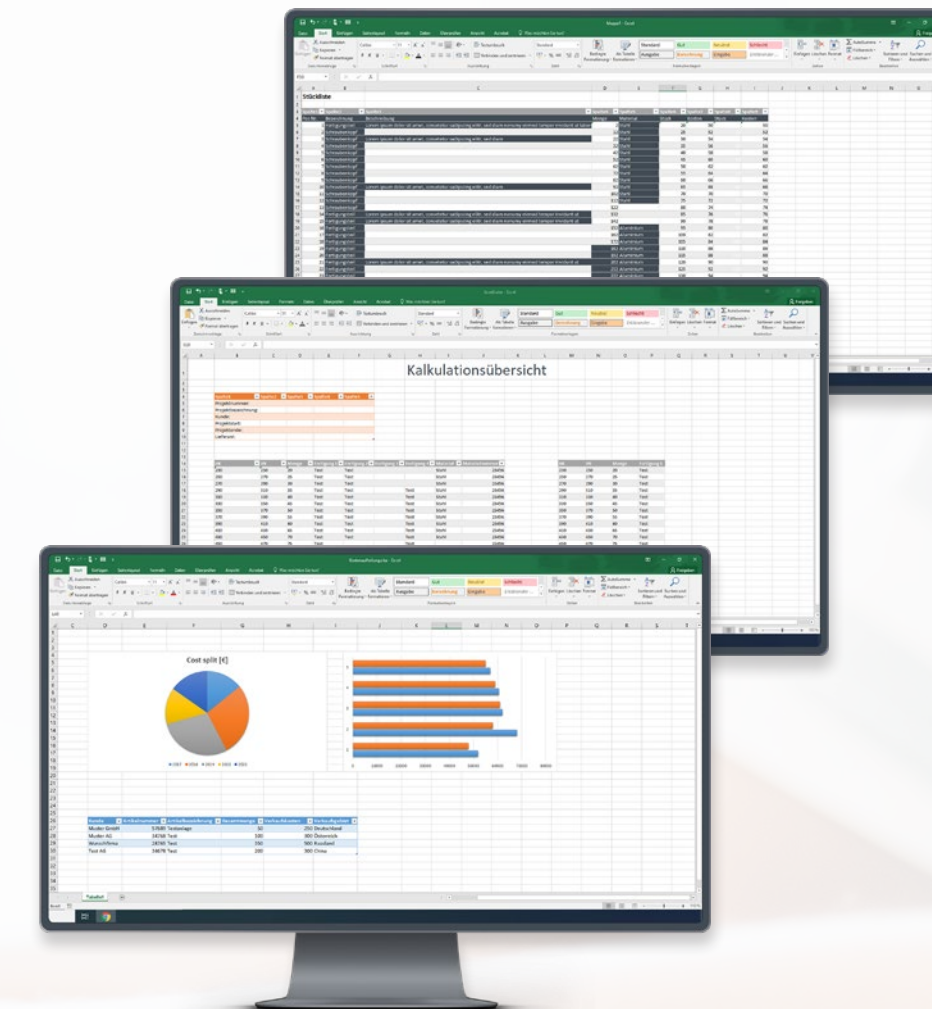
Stückliste

Kalkulationsübersicht

Cost split [€]

| Kunde | Artikelnummer | Artikelbezeichnung | Gesamtmenge | Verkaufskosten | Verkaufsgebiet |
|---|---|---|---|---|---|
| Muster GmbH | 53589 | Testanlage | 50 | 250 | Deutschland |
| Muster AG | 54768 | Test | 100 | 300 | Österreich |
| Musterfirma | 28765 | Test | 150 | 500 | Russland |
| Test AG | 59678 | Test | 200 | 300 | China |

Tabelle1